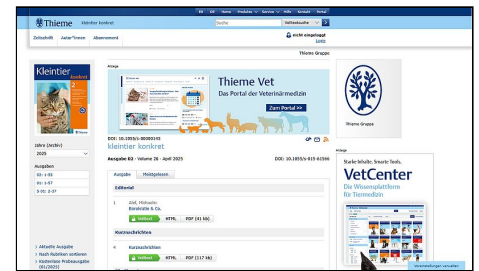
EN DE Home Produkte Service Hilfe Kontakt Portal

Thieme kleintier konkret

Suche Volltextsuche

Zeitschrift Autor*innen Abonnement

nicht eingeloggt
Login

Thieme Gruppe

Kleintier konkret

Jahre (Archiv)
2025

Ausgaben
S1: 1-50
S2: 1-57
3-01: 1-37

Anzeige

Thieme Vet
Das Portal der Veterinärmedizin
Zum Portal >>

DOI: 10.1055/s-00000143
kleintier konkret

Ausgabe 02 · Volume 26 · April 2025 DOI: 10.1055/s-015-61596

Ausgabe Meistgelesen

Editorial

1 Ziel, Michaela
Bürokratie & Co.
Volltext HTML PDF (41 kb)

Kurznachrichten

4 Kurznachrichten
Volltext HTML PDF (117 kb)

Thieme Gruppe

Anzeige

Starke Inhalte. Smarte Tools.
VetCenter
Die Wissensplattform für Tiermedizin

› Aktuelle Ausgabe
› Nach Rubriken sortieren
› Kostenlose Probeausgabe (01/2025)

Einstellungen verwalten